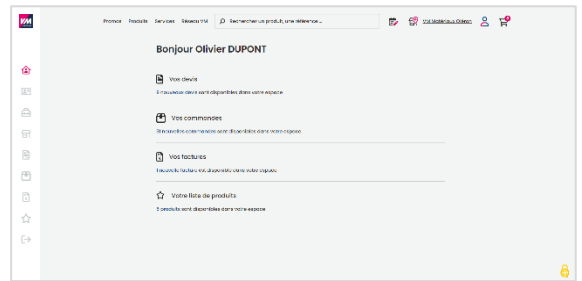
VM

Promos Produits Services Réseau VM Rechercher un produit, une référence...

VM Matériaux Orléan

Bonjour Olivier DUPONT

Vos devis
5 nouveaux devis sont disponibles dans votre espace

Vos commandes
3 nouvelles commandes sont disponibles dans votre espace

Vos factures
1 nouvelle facture est disponible dans votre espace

Votre liste de produits
5 produits sont disponibles dans votre espace